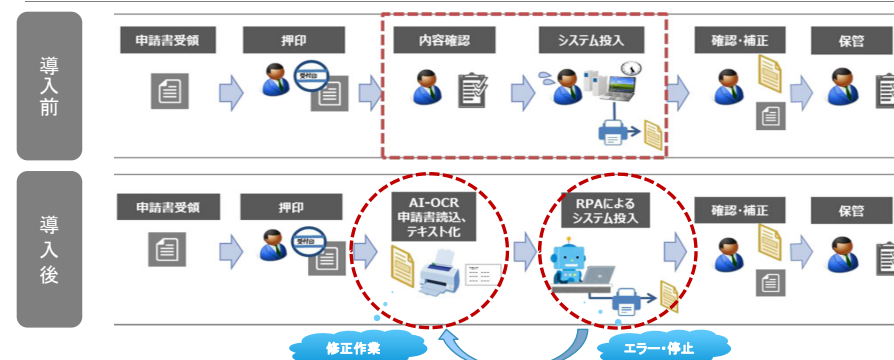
導入前

申請書受領

押印

受付日

内容確認

システム投入

確認・補正

保管

導入後

申請書受領

押印

受付日

AI-OCR 申請書読込、テキスト化

RPAによるシステム投入

確認・補正

保管

修正作業

エラー・停止